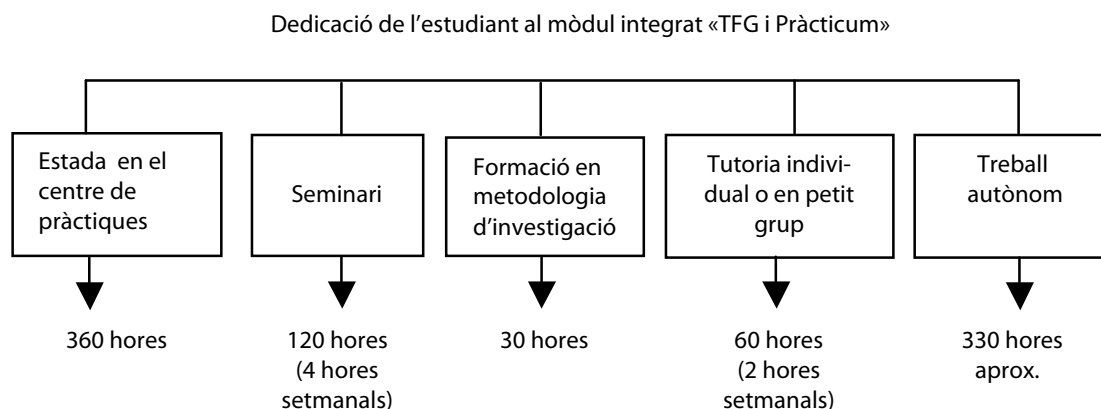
Dedicació de l'estudiant al mòdul integrat «TFG i Pràcticum»

Estada en el centre de pràctiques

360 hores

Seminari

120 hores (4 hores setmanals)

Formació en metodologia d'investigació

30 hores

Tutoria individual o en petit grup

60 hores (2 hores setmanals)

Treball autònom

330 hores aprox.